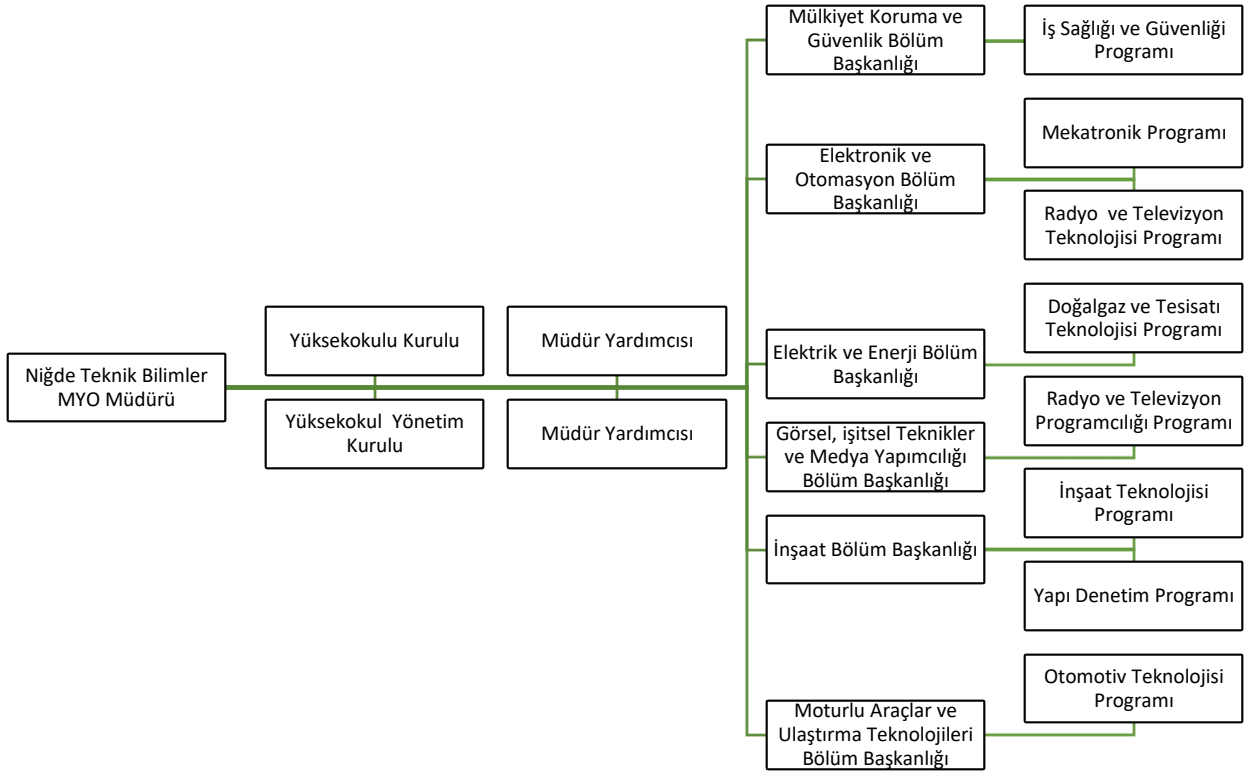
Niğde Teknik Bilimler MYO Müdürü

Yüksekokulu Kurulu

Yüksekokul Yönetim Kurulu

Müdür Yardımcısı

Müdür Yardımcısı

Mülkiyet Koruma ve Güvenlik Bölüm Başkanlığı

İş Sağlığı ve Güvenliği Programı

Elektronik ve Otomasyon Bölüm Başkanlığı

Mekatronik Programı

Radyo ve Televizyon Teknolojisi Programı

Elektrik ve Enerji Bölüm Başkanlığı

Doğalgaz ve Tesisatı Teknolojisi Programı

Görsel, işitsel Teknikler ve Medya Yapımcılığı Bölüm Başkanlığı

Radyo ve Televizyon Programcılığı Programı

İnşaat Bölüm Başkanlığı

İnşaat Teknolojisi Programı

Yapı Denetim Programı

Moturlu Araçlar ve Ulaştırma Teknolojileri Bölüm Başkanlığı

Otomotiv Teknolojisi Programı